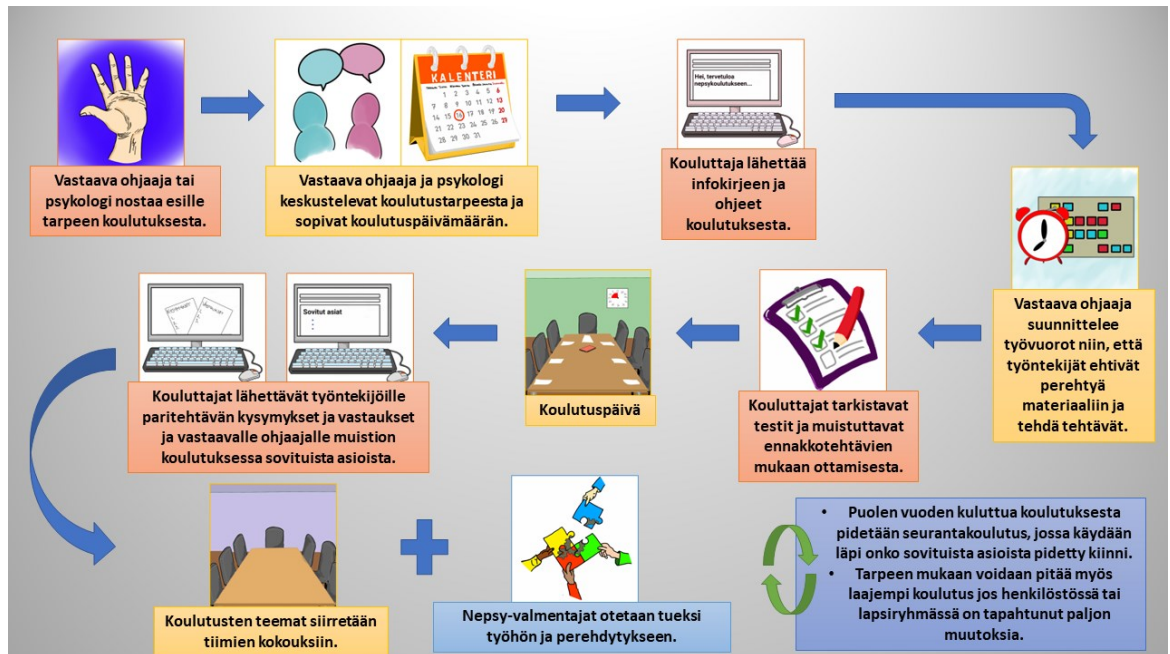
Vastaava ohjaaja tai psykologi nostaa esille tarpeen koulutuksesta.

KALENTERI

Vastaava ohjaaja ja psykologi keskustelevat koulutustarpeesta ja sopivat koulutuspäivämäärän.

Hei, tervetuloa nepsykoulutukseen...

Kouluttaja lähettää infokirjeen ja ohjeet koulutuksesta.

Vastaava ohjaaja suunnittelee työvuorot niin, että työntekijät ehtivät perehtyä materiaaliin ja tehdä tehtävät.

Kouluttajat tarkistavat testit ja muistuttavat ennakkotehtävien mukaan ottamisesta.

Koulutuspäivä

Sovitut asiat

Kouluttajat lähettävät työntekijöille paritehtävän kysymykset ja vastaukset ja vastaavalle ohjaajalle muistion koulutuksessa sovituista asioista.

Koulutusten teemat siirretään tiimien kokouksiin.

Nepsy-valmentajat otetaan tueksi työhön ja perehdytykseen.

• Puolen vuoden kuluttua koulutuksesta pidetään seurantakoulutus, jossa käydään läpi onko sovituista asioista pidetty kiinni.
• Tarpeen mukaan voidaan pitää myös laajempi koulutus jos henkilöstössä tai lapsiryhmässä on tapahtunut paljon muutoksia.